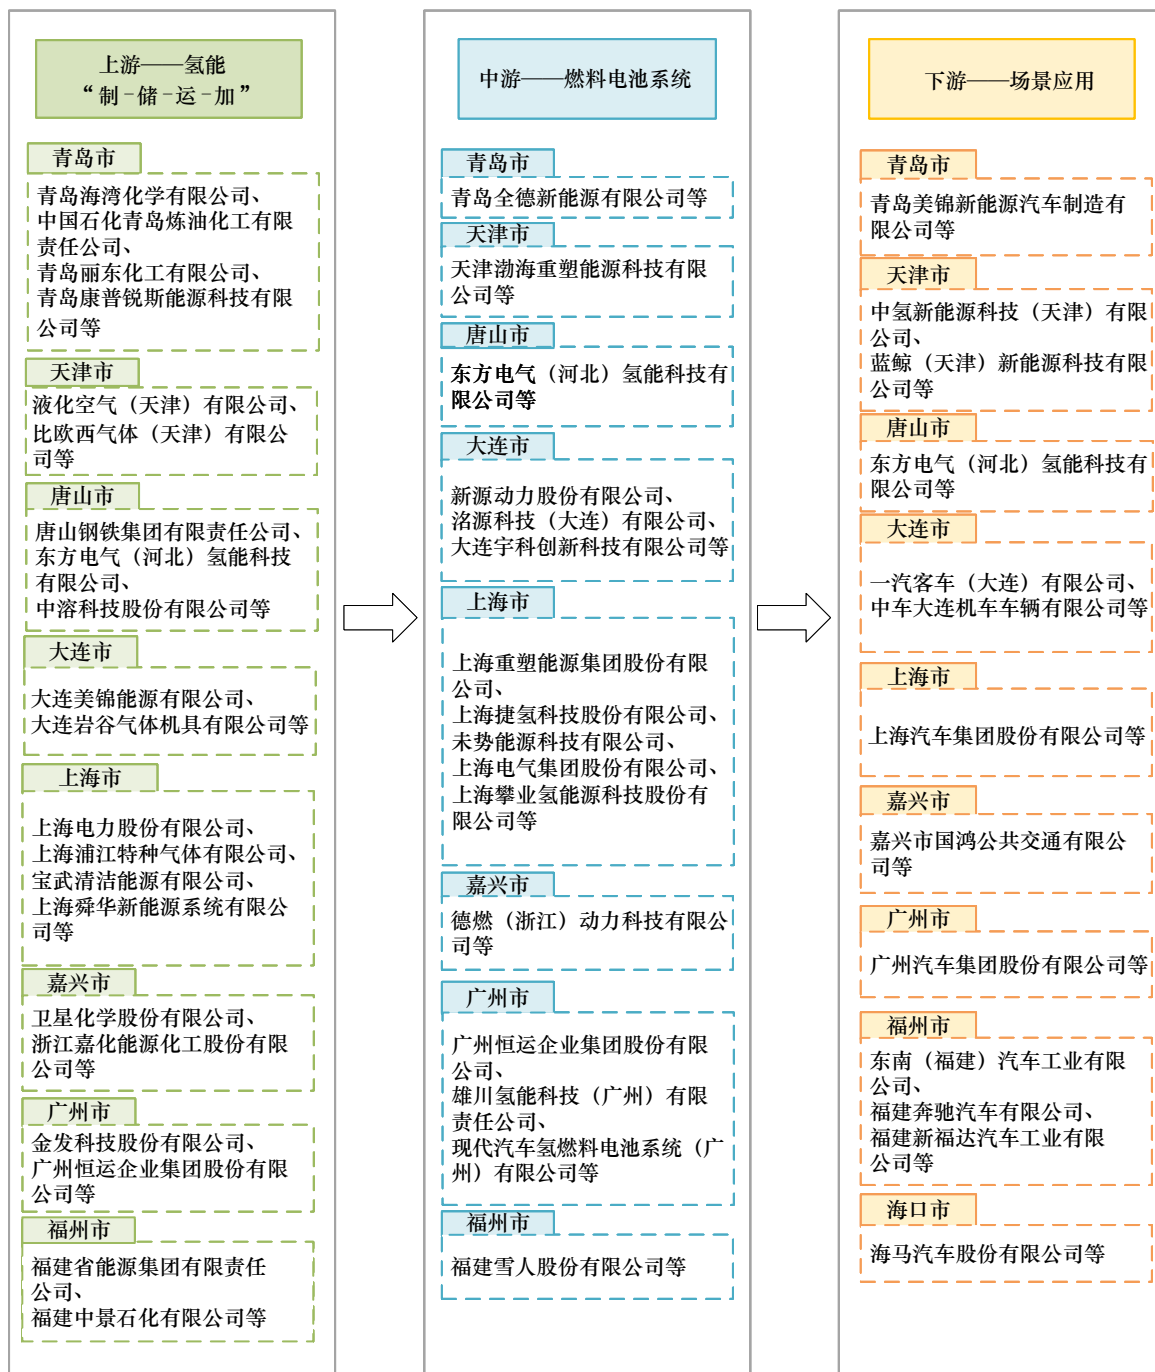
上游——氢能
“制-储-运-加”

青岛市
青岛海湾化学有限公司、中国石化青岛炼油化工有限责任公司、青岛丽东化工有限公司、青岛康普锐斯能源科技有限公司等

天津市
液化空气（天津）有限公司、比欧西气体（天津）有限公司等

唐山市
唐山钢铁集团有限责任公司、东方电气（河北）氢能科技有限公司、中溶科技股份有限公司等

大连市
大连美锦能源有限公司、大连岩谷气体机具有限公司等

上海市
上海电力股份有限公司、上海浦江特种气体有限公司、宝武清洁能源有限公司、上海舜华新能源系统有限公司等

嘉兴市
卫星化学股份有限公司、浙江嘉化能源化工股份有限公司等

广州市
金发科技股份有限公司、广州恒运企业集团股份有限公司等

福州市
福建省能源集团有限责任公司、福建中景石化有限公司等

中游——燃料电池系统

青岛市
青岛全德新能源有限公司等

天津市
天津渤海重塑能源科技有限公司等

唐山市
东方电气（河北）氢能科技有限公司等

大连市
新源动力股份有限公司、洺源科技（大连）有限公司、大连宇科创新科技有限公司等

上海市
上海重塑能源集团股份有限公司、上海捷氢科技股份有限公司、未势能源科技有限公司、上海电气集团股份有限公司、上海攀业氢能源科技股份有限公司等

嘉兴市
德燃（浙江）动力科技有限公司等

广州市
广州恒运企业集团股份有限公司、雄川氢能科技（广州）有限责任公司、现代汽车氢燃料电池系统（广州）有限公司等

福州市
福建雪人股份有限公司等

下游——场景应用

青岛市
青岛美锦新能源汽车制造有限公司等

天津市
中氢新能科技（天津）有限公司、蓝鲸（天津）新能源科技有限公司等

唐山市
东方电气（河北）氢能科技有限公司等

大连市
一汽客车（大连）有限公司、中车大连机车车辆有限公司等

上海市
上海汽车集团股份有限公司等

嘉兴市
嘉兴市国鸿公共交通有限公司等

广州市
广州汽车集团股份有限公司等

福州市
东南（福建）汽车工业有限公司、福建奔驰汽车有限公司、福建新福达汽车工业有限公司等

海口市
海马汽车股份有限公司等